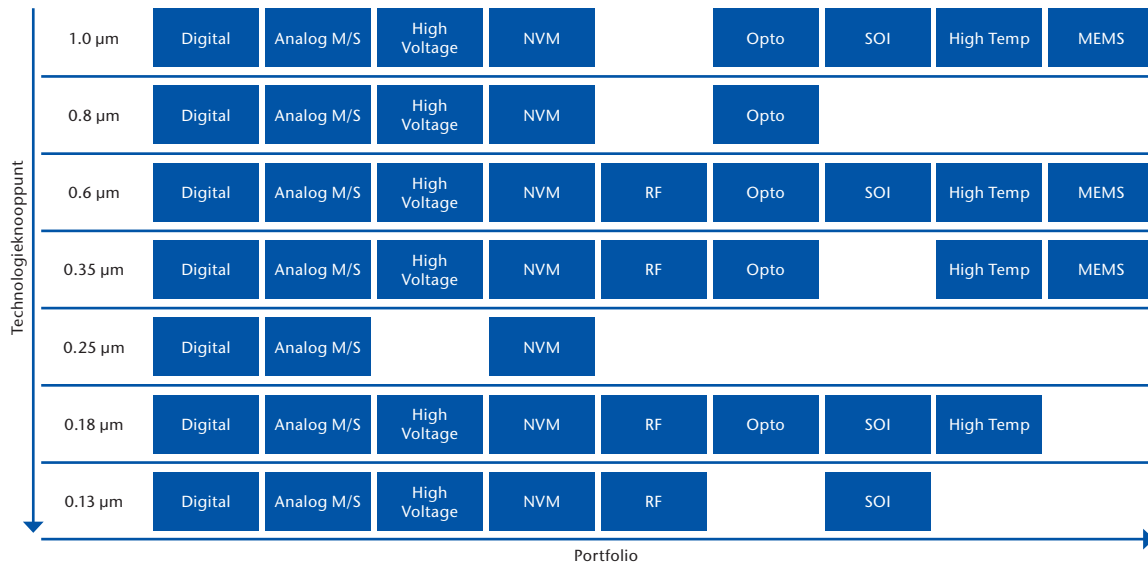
Technologieknooppunt

| | | | | | | | | | |
|---|---|---|---|---|---|---|---|---|---|
| 1.0 µm | Digital | Analog M/S | High Voltage | NVM | | Opto | SOI | High Temp | MEMS |
| 0.8 µm | Digital | Analog M/S | High Voltage | NVM | | Opto | | | |
| 0.6 µm | Digital | Analog M/S | High Voltage | NVM | RF | Opto | SOI | High Temp | MEMS |
| 0.35 µm | Digital | Analog M/S | High Voltage | NVM | RF | Opto | | High Temp | MEMS |
| 0.25 µm | Digital | Analog M/S | | NVM | | | | | |
| 0.18 µm | Digital | Analog M/S | High Voltage | NVM | RF | Opto | SOI | High Temp | |
| 0.13 µm | Digital | Analog M/S | High Voltage | NVM | RF | | SOI | | |

Portfolio